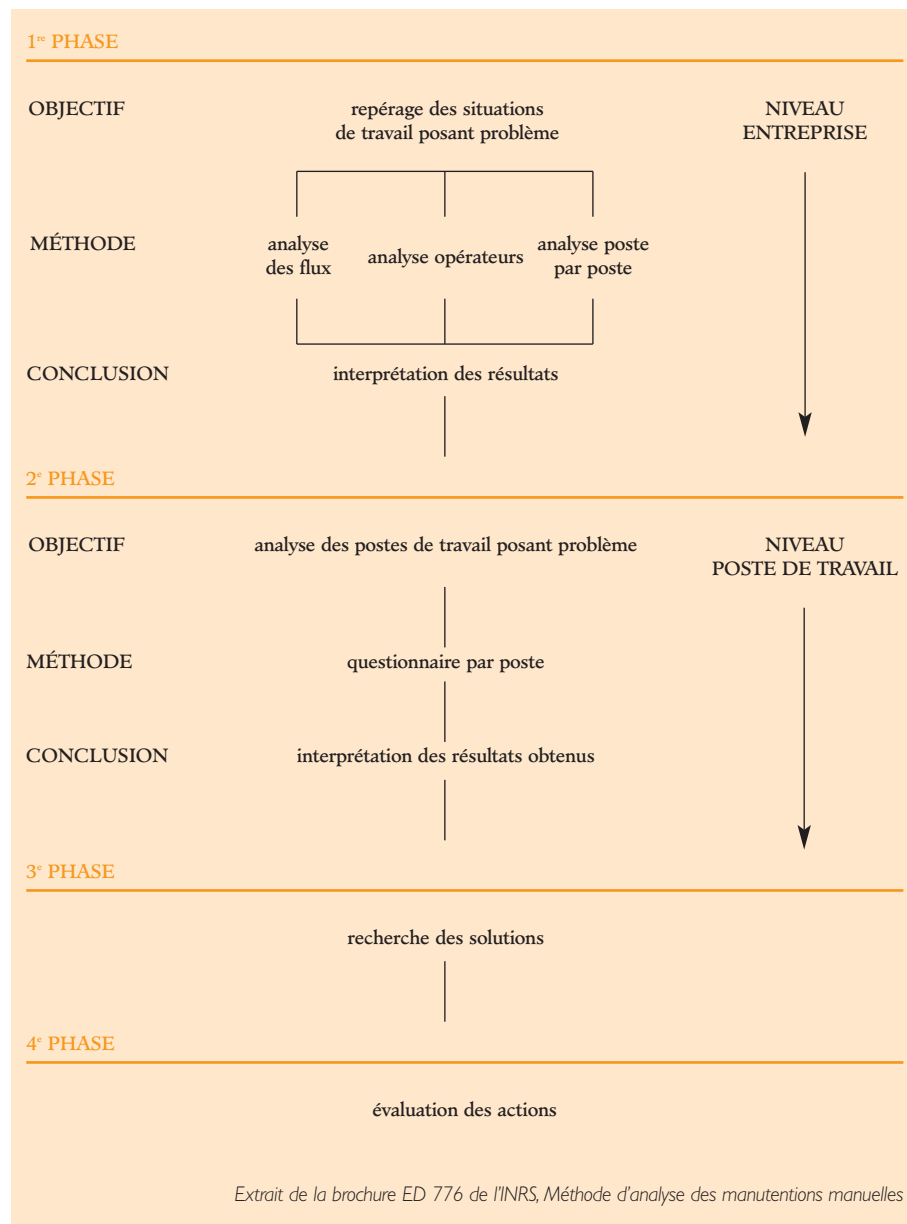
1$^{re}$ PHASE

OBJECTIF

repérage des situations de travail posant problème

NIVEAU ENTREPRISE

MÉTHODE

analyse des flux

analyse opérateurs

analyse poste par poste

CONCLUSION

interprétation des résultats

2$^{e}$ PHASE

OBJECTIF

analyse des postes de travail posant problème

NIVEAU POSTE DE TRAVAIL

MÉTHODE

questionnaire par poste

CONCLUSION

interprétation des résultats obtenus

3$^{e}$ PHASE

recherche des solutions

4$^{e}$ PHASE

évaluation des actions

Extrait de la brochure ED 776 de l'INRS, Méthode d'analyse des manutentions manuelles